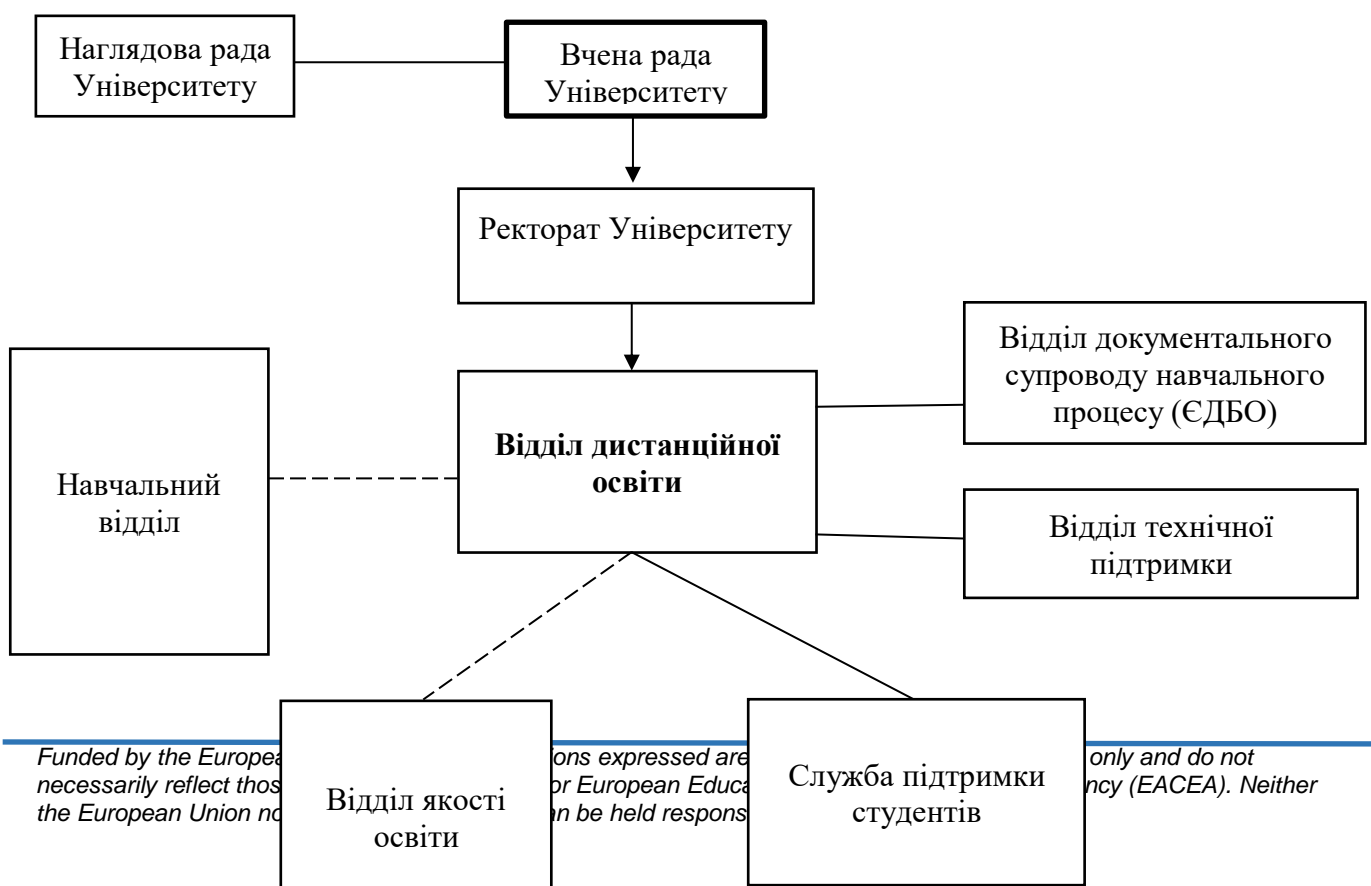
Наглядова рада Університету

Вчена рада Університету

Ректорат Університету

Відділ документального супроводу навчального процесу (ЄДБО)

Навчальний відділ

**Відділ дистанційної освіти**

Відділ технічної підтримки

Відділ якості освіти

Служба підтримки студентів

Funded by the Europea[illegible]ons expressed are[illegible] only and do not necessarily reflect thos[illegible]or European Educa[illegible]ncy (EACEA). Neither the European Union no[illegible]an be held respons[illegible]